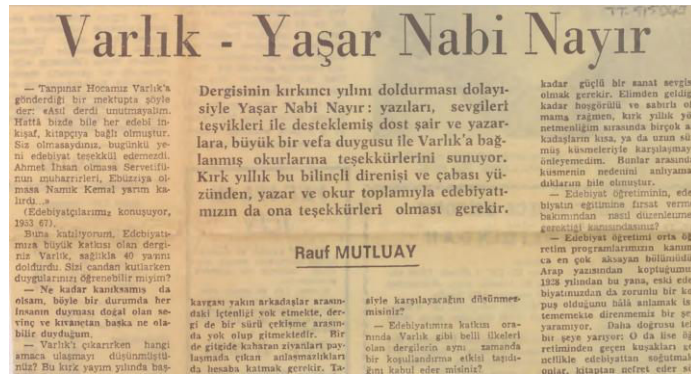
Varlık - Yaşar Nabi Nayır

Dergisinin kırkıncı yılını doldurması dolayısiyle Yaşar Nabi Nayır: yazıları, sevgileri teşvikleri ile desteklemiş dost şair ve yazarlara, büyük bir vefa duygusu ile Varlık'a bağlanmış okurlarına teşekkürlerini sunuyor. Kırk yıllık bu bilinçli direnişi ve çabası yüzünden, yazar ve okur toplamıyla edebiyatımızın da ona teşekkürleri olması gerekir.

Rauf MUTLUAY

— Tanpınar Hocamız Varlık'a gönderdiği bir mektupta şöyle der: eski derdi unutmayalım. Hattâ bizde bile her edebî inkişaf, kitapçıya bağlı olmuştur. Siz olmasaydınız, bugünkü yeni edebiyat teşekkül edemezdi. Ahmet İhsan olmasa Servetifünun muharrirleri, Ebüzziya olmasa Namık Kemal yarım kalırdı...

(Edebiyatçılarımız konuşuyor, 1953 (?)).

Buna katılıyorum. Edebiyatımıza büyük katkısı olan dergimiz Varlık, sağlıkla 40 yaşını doldurdu. Sizi candan kutlarken duygularınızı öğrenebilir miyim?

— Ne kadar kanıksamış da olsam, böyle bir durumda her insanın duyması doğal olan sevinç ve kıvançtan başka ne olabilir duyduğum.

— Varlık'ı çıkarırken hangi amaca ulaşmayı düşünmüştünüz? Bu kırk yayın yılında baş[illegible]

kavgası yakın arkadaşlar arasındaki içtenliği yok etmekte, dergi de bir sürü çekişme arasında yok olup gitmektedir. Bir de giderek kaharan ziyanları paylaşmada çıkan anlaşmazlıkları da hesaba katmak gerekir. Ta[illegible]

siyle karşılaşacağını düşünmemisiniz?

— Edebiyatımıza katkısı oranında Varlık gibi belli ilkeleri olan dergilerin aynı zamanda bir koşullandırma etkisi taşıdığını kabul eder misiniz?

kadar güçlü bir sanat sevgis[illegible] olmak gerekir. Elimden geldiğ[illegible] kadar hoşgörülü ve sabırlı o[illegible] mama rağmen, kırk yıllık yö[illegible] netmenliğim sırasında birçok a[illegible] kadaşların kısa, ya da uzun sü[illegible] müş küsmelerinin karşılaşmay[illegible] önleyemedim. Bunlar arasında küsmenin nedenini anlayama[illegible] dıklarım bile olmuştur.

— Edebiyat öğretimin, ede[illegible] biyatın eğitimine fırsat verme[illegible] bakımından nasıl düzenleme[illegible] gerektiği kanısındasınız?

— Edebiyat öğretimi orta öğ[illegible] retim programlarımızın kanım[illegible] ca en çok aksayan bölümüdü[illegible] Arap yazısından koptuğumu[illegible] 1928 yılından bu yana, eski ed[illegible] biyatımızdan da zorunlu bir ko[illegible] puş olduğunu hâlâ anlamak i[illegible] tememekte direnmemiz bir şe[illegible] yaramıyor. Daha doğrusu te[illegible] bir şeye yarıyor: O da lise öğ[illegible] retiminden geçen kuşakları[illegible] nefislikle edebiyattan soğutma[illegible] onlar, kitaptan nefret eder s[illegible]